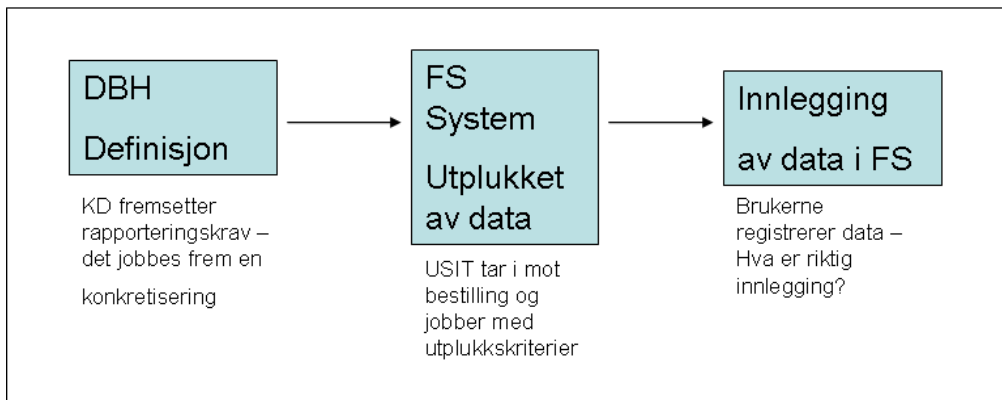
DBH

Definisjon

KD fremsetter rapporteringskrav – det jobbes frem en

konkretisering

FS System

Utplukket av data

USIT tar i mot bestilling og jobber med utplukkskriterier

Innlegging

av data i FS

Brukerne registrerer data – Hva er riktig innlegging?